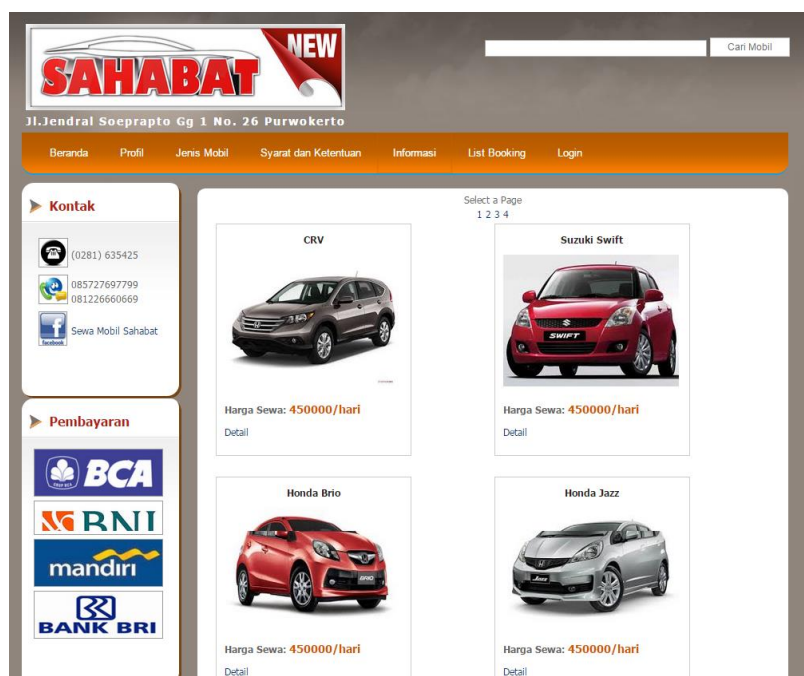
NEW
SAHABAT
Jl.Jendral Soeprapto Gg 1 No. 26 Purwokerto

Cari Mobil

Beranda Profil Jenis Mobil Syarat dan Ketentuan Informasi List Booking Login

Kontak

(0281) 635425

085727697799
081226660669

facebook
Sewa Mobil Sahabat

Pembayaran

BCA
BNI
mandiri
BANK BRI

Select a Page
1 2 3 4

CRV
Harga Sewa: 450000/hari
Detail

Suzuki Swift
SWIFT
Harga Sewa: 450000/hari
Detail

Honda Brio
Harga Sewa: 450000/hari
Detail

Honda Jazz
Harga Sewa: 450000/hari
Detail